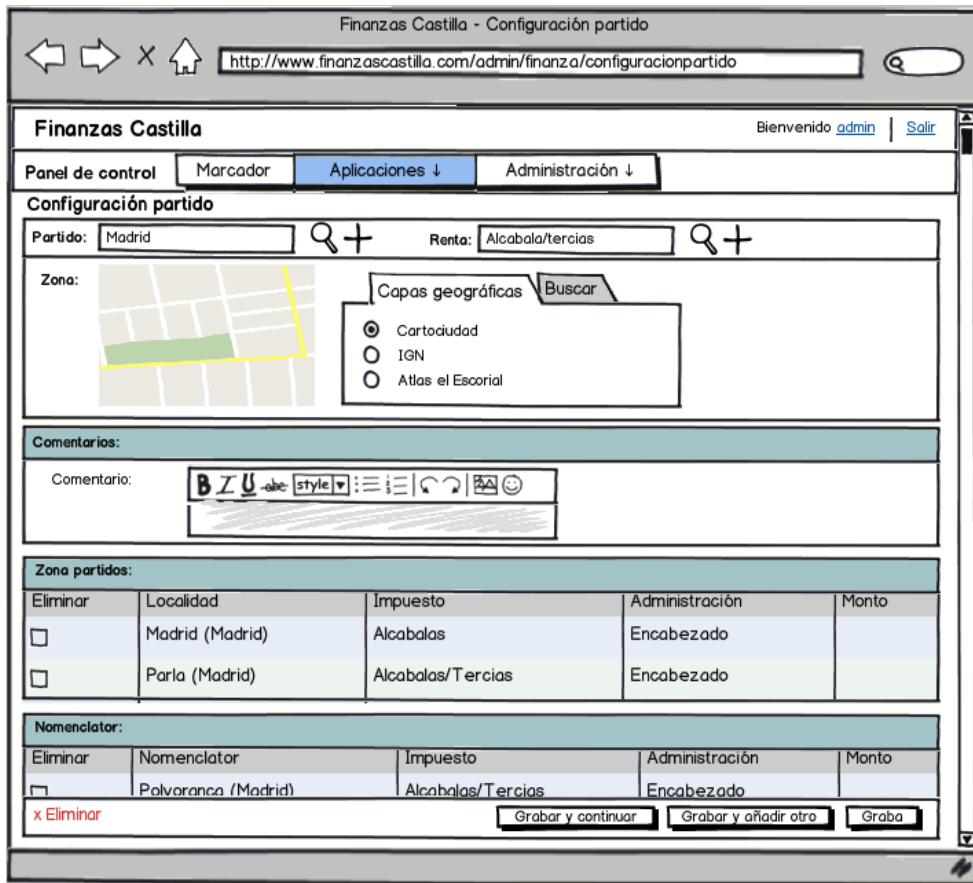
Finanzas Castilla - Configuración partido

X

http://www.finanzascastilla.com/admin/finanza/configuracionpartido

Finanzas Castilla

Bienvenido admin | Salir

Panel de control | Marcador | Aplicaciones ↓ | Administración ↓

Configuración partido

Partido: Madrid

Renta: Alcabala/tercias

Zona:

Capas geográficas | Buscar

Cartociudad

IGN

Atlas el Escorial

Comentarios:

Comentario:

B I U abc style

Zona partidos:

| Eliminar | Localidad | Impuesto | Administración | Monto |
|---|---|---|---|---|
| ☐ | Madrid (Madrid) | Alcabalas | Encabezado | |
| ☐ | Parla (Madrid) | Alcabalas/Tercias | Encabezado | |

Nomenclator:

| Eliminar | Nomenclator | Impuesto | Administración | Monto |
|---|---|---|---|---|
| ☐ | Polvoranca (Madrid) | Alcabalas/Tercias | Encabezado | |

x Eliminar

Grabar y continuar | Grabar y añadir otro | Graba